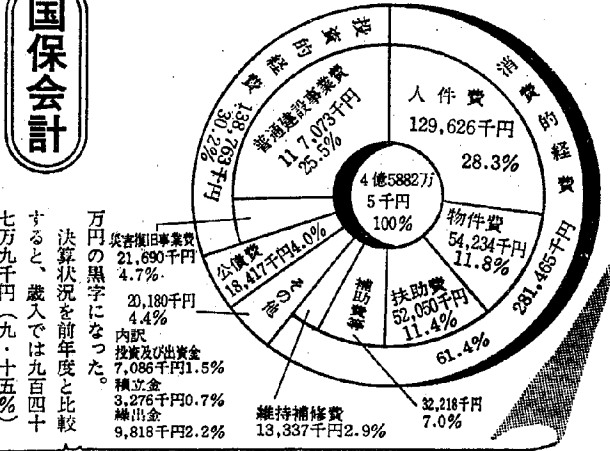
国保会計

投資的経費
138,763千円
30.2%

消費的経費
281,465千円
61.4%

4億5882万
5千円
100%

人件費
129,626千円
28.3%

物件費
54,234千円
11.8%

扶助費
52,050千円
11.4%

補助費等
32,218千円
7.0%

維持補修費
13,337千円2.9%

その他
20,180千円
4.4%
内訳
投資及び出資金
7,086千円1.5%
積立金
3,276千円0.7%
繰出金
9,818千円2.2%

公債費
18,417千円4.0%

災害復旧事業費
21,690千円
4.7%

普通建設事業費
117,073千円
25.5%

万円の黒字になった。

決算状況を前年度と比較すると、歳入では九百四十七万九千円（九・十五%）